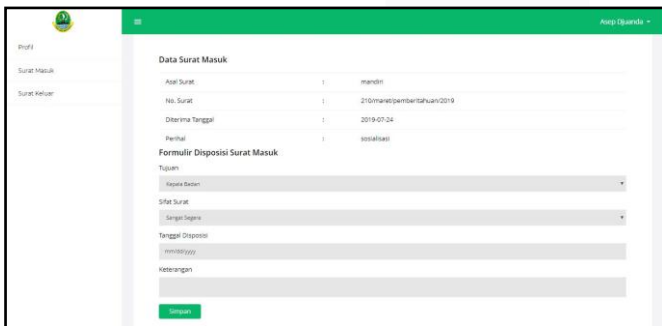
Asep Djuanda

Profil

Surat Masuk

Surat Keluar

Data Surat Masuk

| Asal Surat | : | mandiri |
|---|---|---|
| No. Surat | : | 210/maret/pemberitahuan/2019 |
| Diterima Tanggal | : | 2019-07-24 |
| Perihal | : | sosialisasi |

Formulir Disposisi Surat Masuk

Tujuan

Kepala Badan

Sifat Surat

Sangat Segera

Tanggal Disposisi

mm/dd/yyyy

Keterangan

Simpan